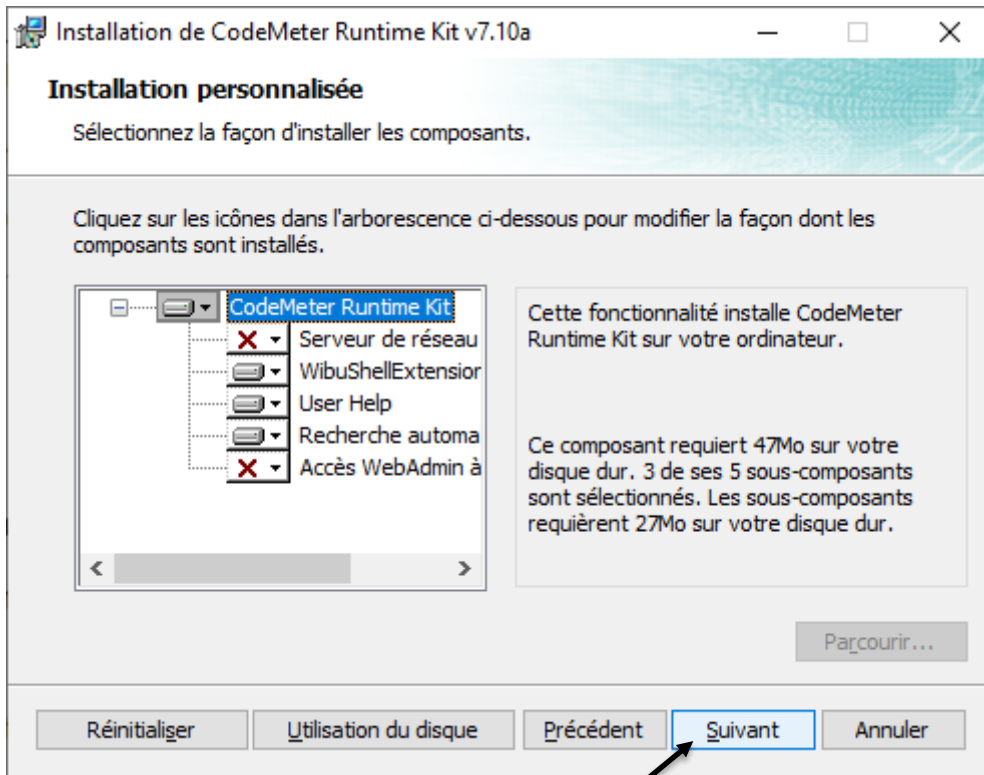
Installation de CodeMeter Runtime Kit v7.10a

Installation personnalisée

Sélectionnez la façon d'installer les composants.

Cliquez sur les icônes dans l'arborescence ci-dessous pour modifier la façon dont les composants sont installés.

CodeMeter Runtime Kit
Serveur de réseau
WibuShellExtensior
User Help
Recherche automa
Accès WebAdmin à

Cette fonctionnalité installe CodeMeter Runtime Kit sur votre ordinateur.

Ce composant requiert 47Mo sur votre disque dur. 3 de ses 5 sous-composants sont sélectionnés. Les sous-composants requièrent 27Mo sur votre disque dur.

Parcourir...

Réinitialiser | Utilisation du disque | Précédent | Suivant | Annuler